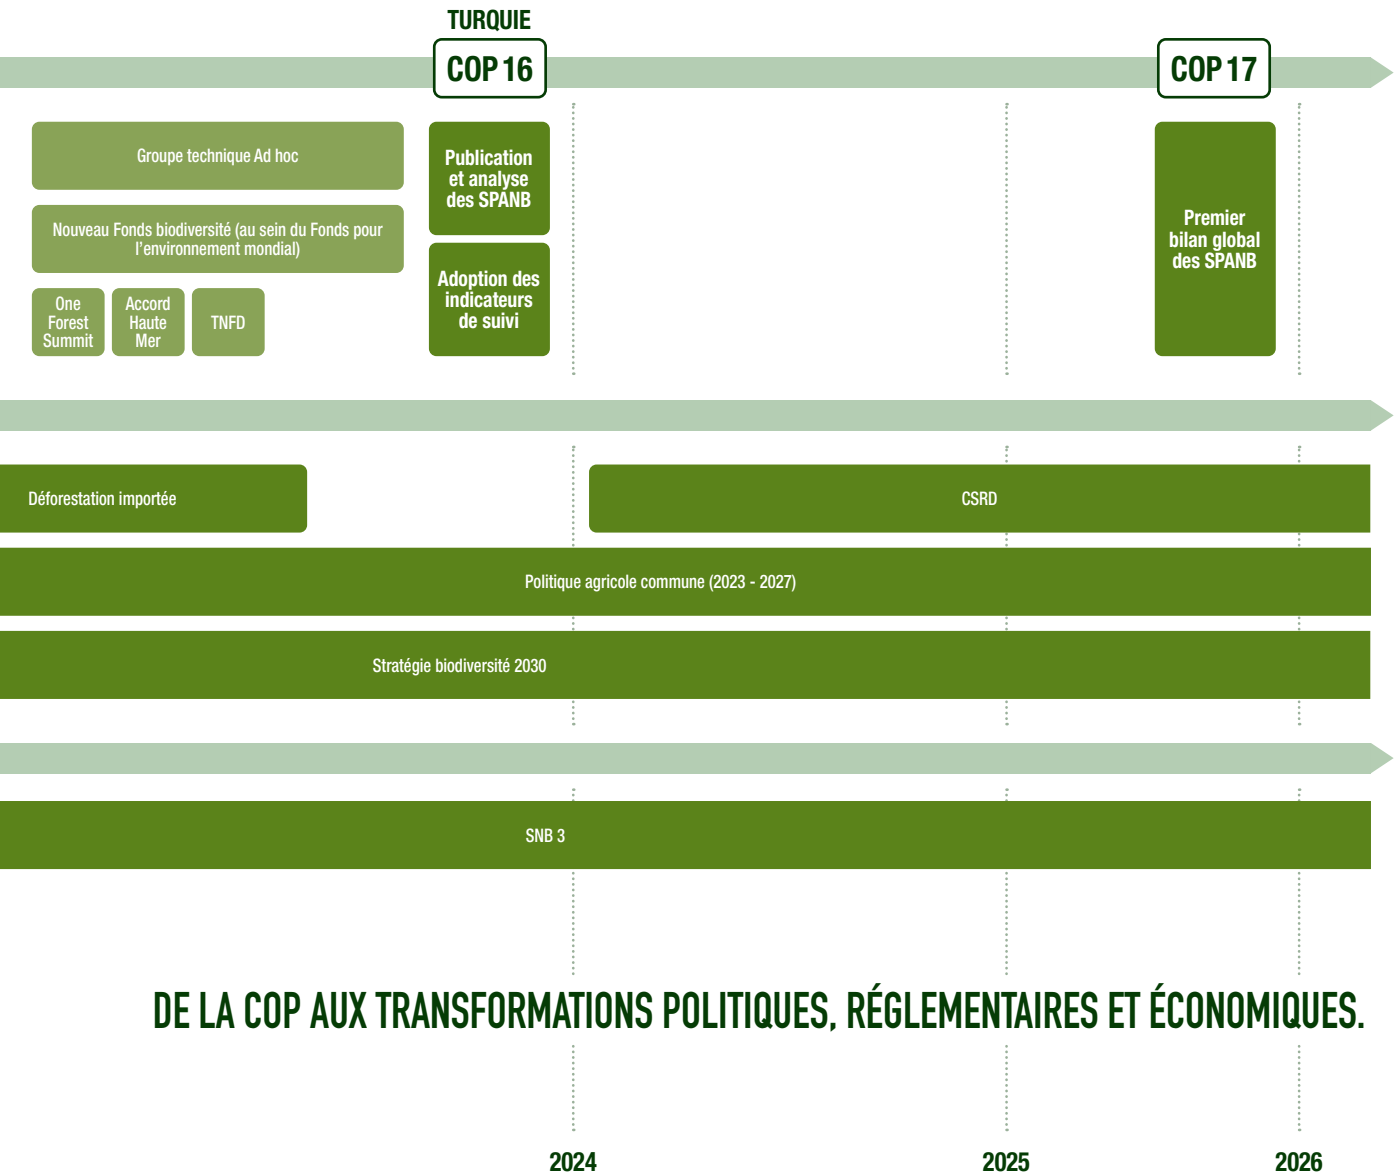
TURQUIE

COP 16

COP 17

Groupe technique Ad hoc

Nouveau Fonds biodiversité (au sein du Fonds pour l'environnement mondial)

One Forest Summit

Accord Haute Mer

TNFD

Publication et analyse des SPANB

Adoption des indicateurs de suivi

Premier bilan global des SPANB

Déforestation importée

CSRD

Politique agricole commune (2023 - 2027)

Stratégie biodiversité 2030

SNB 3

DE LA COP AUX TRANSFORMATIONS POLITIQUES, RÉGLEMENTAIRES ET ÉCONOMIQUES.

2024

2025

2026